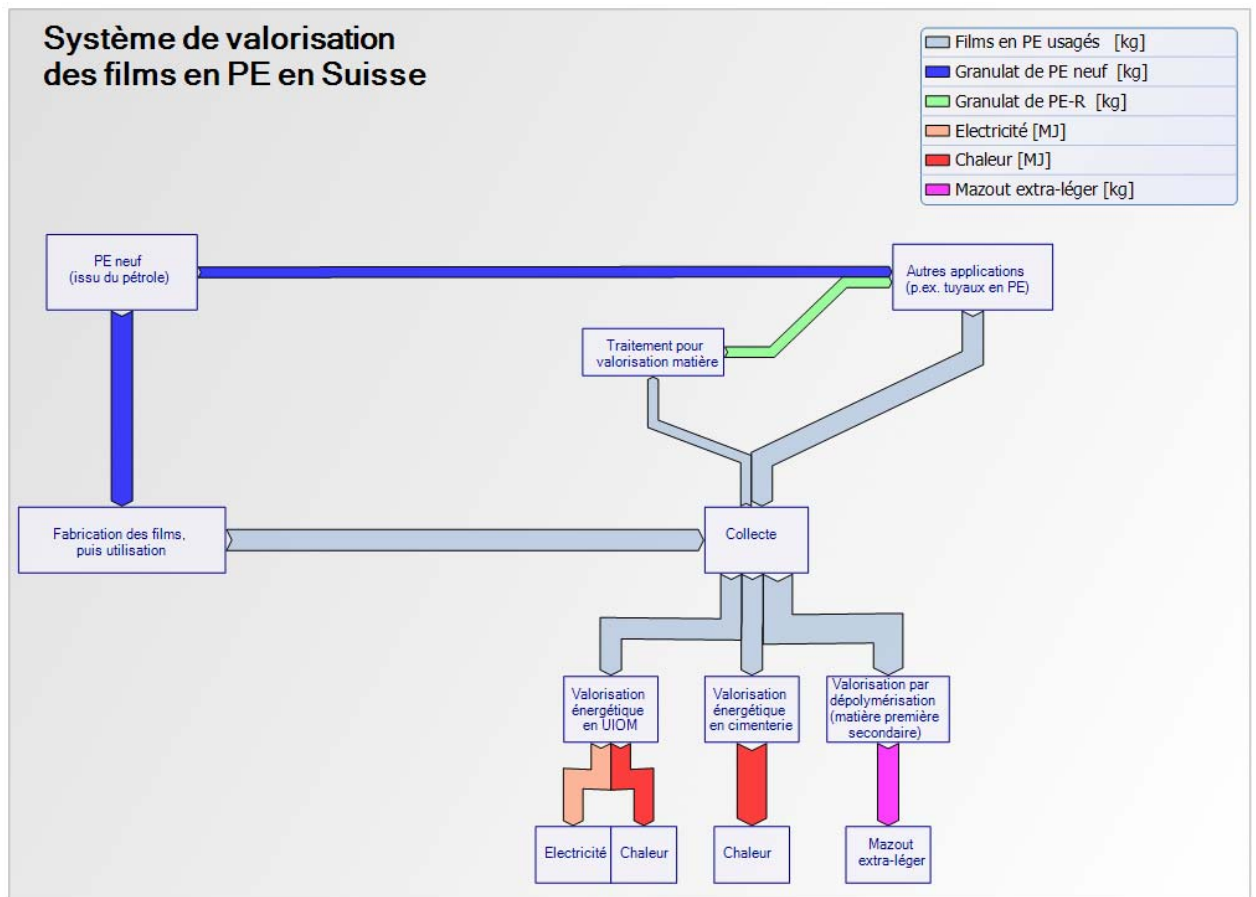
Système de valorisation des films en PE en Suisse

Films en PE usagés [kg]
Granulat de PE neuf [kg]
Granulat de PE-R [kg]
Electricité [MJ]
Chaleur [MJ]
Mazout extra-léger [kg]

PE neuf (issu du pétrole)

Autres applications (p.ex. tuyaux en PE)

Traitement pour valorisation matière

Fabrication des films, puis utilisation

Collecte

Valorisation énergétique en UIOM

Valorisation énergétique en cimenterie

Valorisation par dépolymérisation (matière première secondaire)

Electricité

Chaleur

Chaleur

Mazout extra-léger